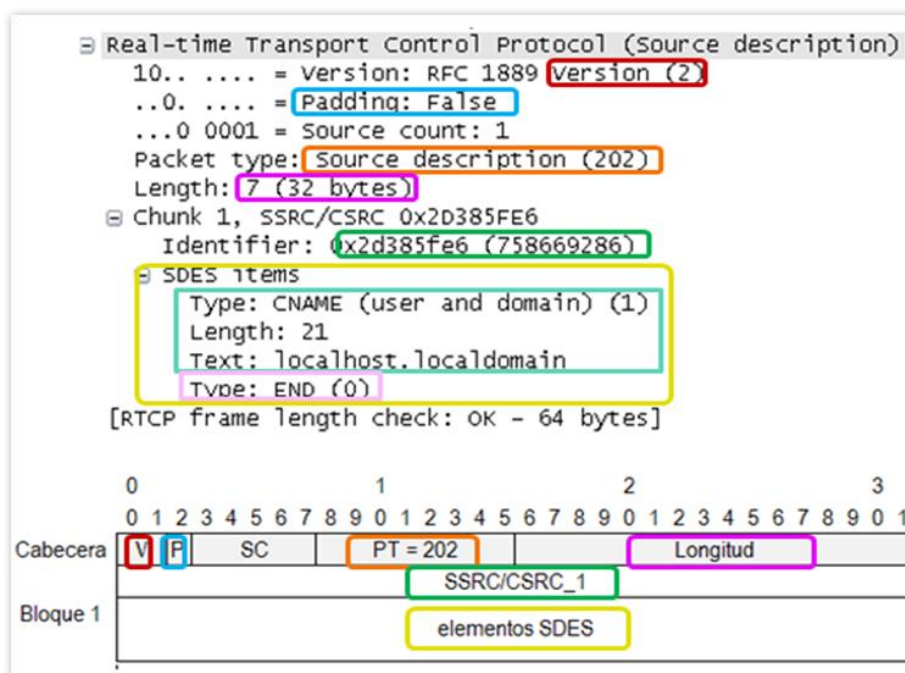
Real-time Transport Control Protocol (Source description)
10.. .... = Version: RFC 1889 Version (2)
..0. .... = Padding: False
...0 0001 = Source count: 1
Packet type: Source description (202)
Length: 7 (32 bytes)
Chunk 1, SSRC/CSRC 0x2D385FE6
Identifier: 0x2d385fe6 (758669286)
SDES items
Type: CNAME (user and domain) (1)
Length: 21
Text: localhost.localdomain
Type: END (0)
[RTCP frame length check: OK - 64 bytes]

0 1 2 3
0 1 2 3 4 5 6 7 8 9 0 1 2 3 4 5 6 7 8 9 0 1 2 3 4 5 6 7 8 9 0 1

| | | | | |
|---|---|---|---|---|
| Cabecera | V | P | SC | PT = 202 | Longitud |
| | SSRC/CSRC_1 | | | | |
| Bloque 1 | elementos SDES | | | | |